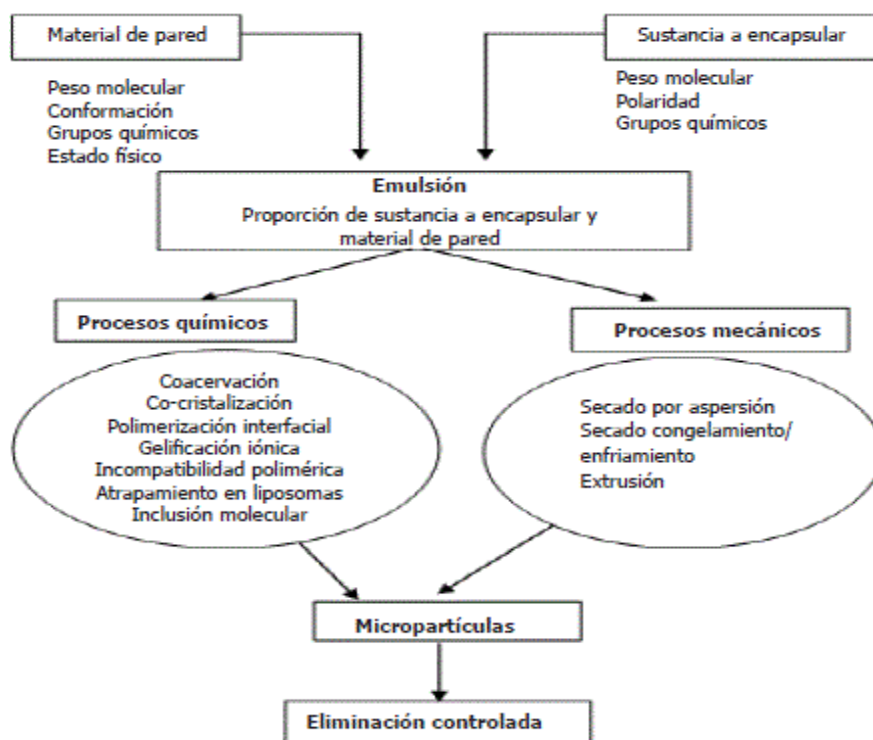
Material de pared

Peso molecular
Conformación
Grupos químicos
Estado físico

Sustancia a encapsular

Peso molecular
Polaridad
Grupos químicos

Emulsión
Proporción de sustancia a encapsular y material de pared

Procesos químicos

Coacervación
Co-cristalización
Polimerización interfacial
Gelificación iónica
Incompatibilidad polimérica
Atrapamiento en liposomas
Inclusión molecular

Procesos mecánicos

Secado por aspersión
Secado congelamiento/ enfriamiento
Extrusión

Micropartículas

Eliminación controlada